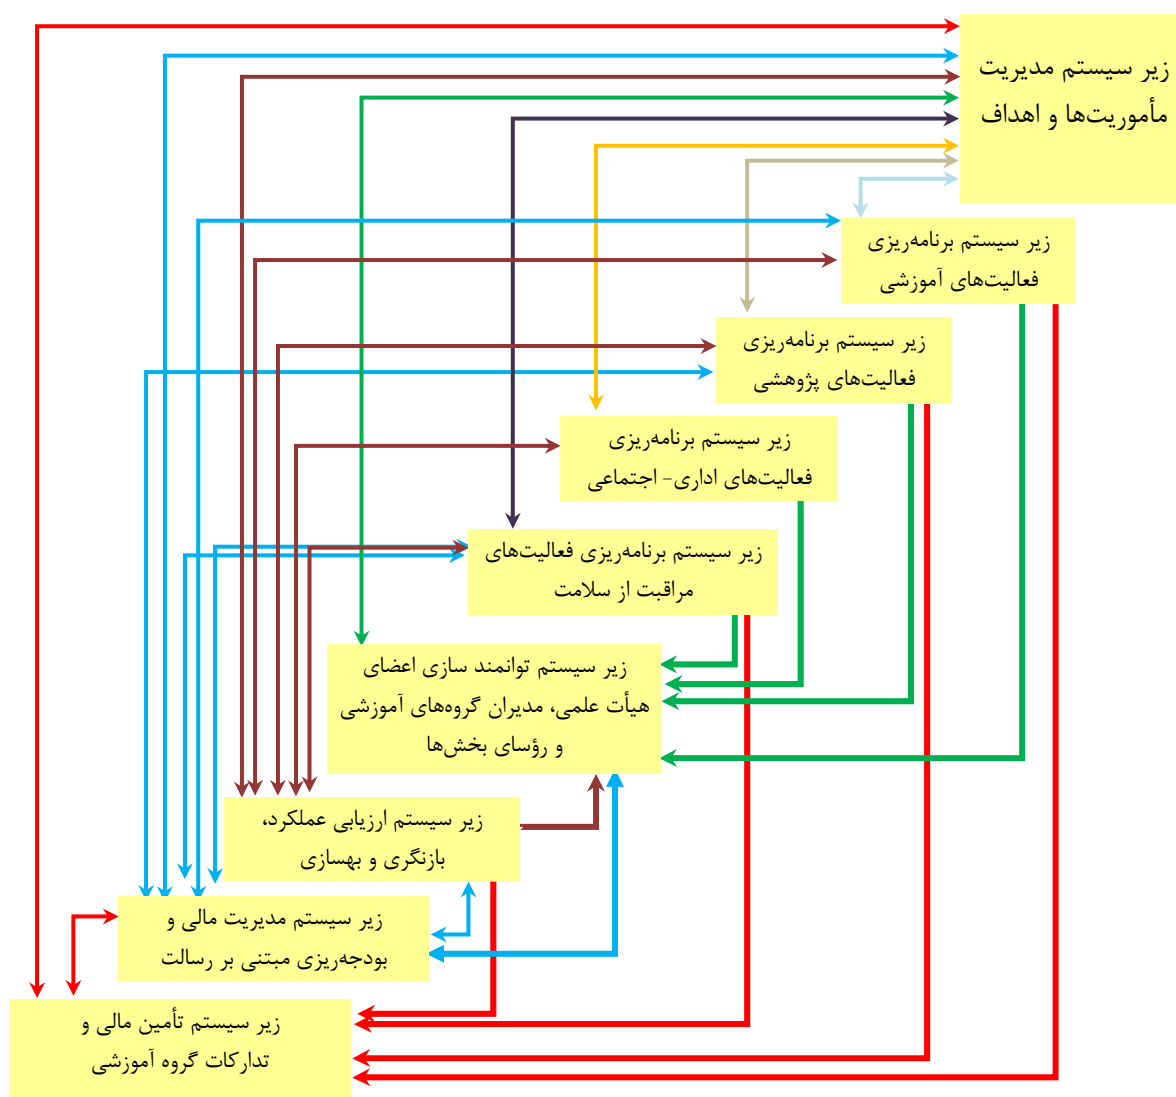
زیر سیستم مدیریت مأموریت‌ها و اهداف

زیر سیستم برنامه‌ریزی فعالیت‌های آموزشی

زیر سیستم برنامه‌ریزی فعالیت‌های پژوهشی

زیر سیستم برنامه‌ریزی فعالیت‌های اداری- اجتماعی

زیر سیستم برنامه‌ریزی فعالیت‌های مراقبت از سلامت

زیر سیستم توانمند سازی اعضای هیأت علمی، مدیران گروه‌های آموزشی و رؤسای بخش‌ها

زیر سیستم ارزیابی عملکرد، بازنگری و بهسازی

زیر سیستم مدیریت مالی و بودجه‌ریزی مبتنی بر رسالت

زیر سیستم تأمین مالی و تدارکات گروه آموزشی